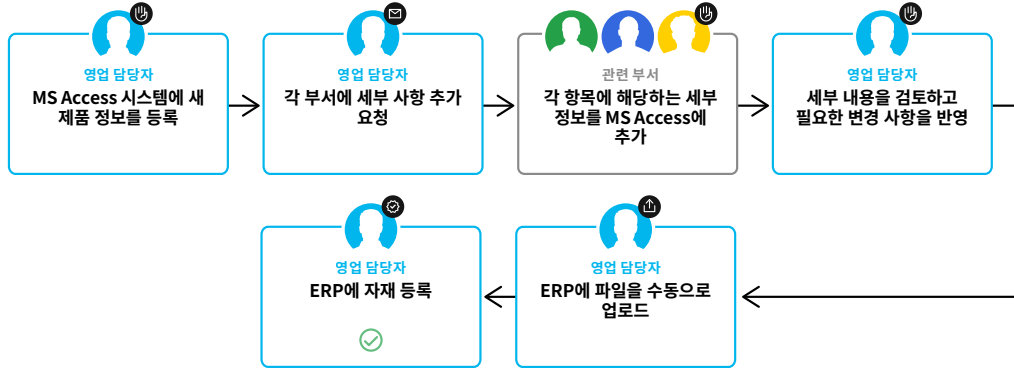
영업 담당자
MS Access 시스템에 새 제품 정보를 등록

영업 담당자
각 부서에 세부 사항 추가 요청

관련 부서
각 항목에 해당하는 세부 정보를 MS Access에 추가

영업 담당자
세부 내용을 검토하고 필요한 변경 사항을 반영

영업 담당자
ERP에 파일을 수동으로 업로드

영업 담당자
ERP에 자재 등록